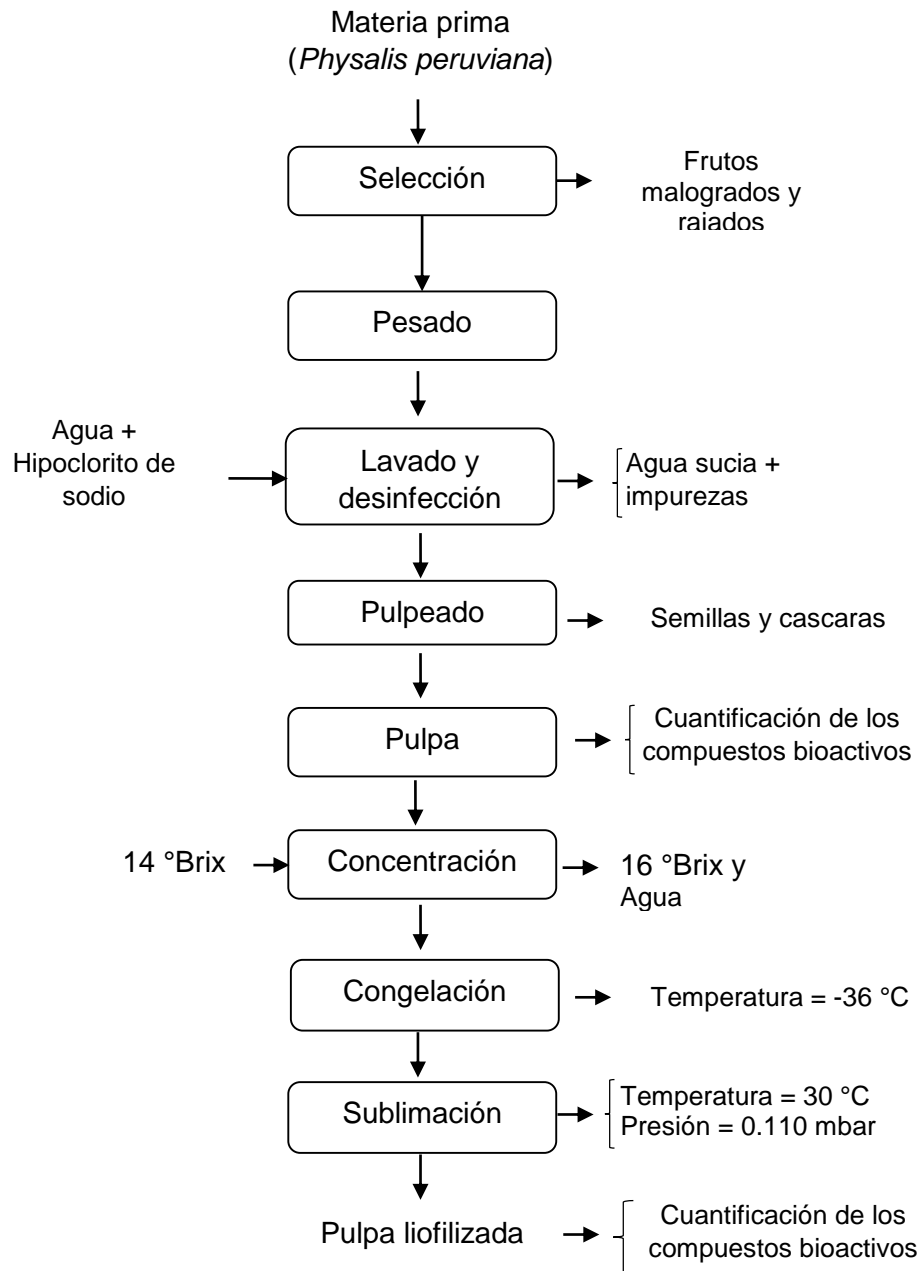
Materia prima
(*Physalis peruviana*)

Selección

Frutos malogrados y rajados

Pesado

Agua + Hipoclorito de sodio

Lavado y desinfección

Agua sucia + impurezas

Pulpeado

Semillas y cascaras

Pulpa

Cuantificación de los compuestos bioactivos

14 °Brix

Concentración

16 °Brix y Agua

Congelación

Temperatura = -36 °C

Sublimación

Temperatura = 30 °C
Presión = 0.110 mbar

Pulpa liofilizada

Cuantificación de los compuestos bioactivos